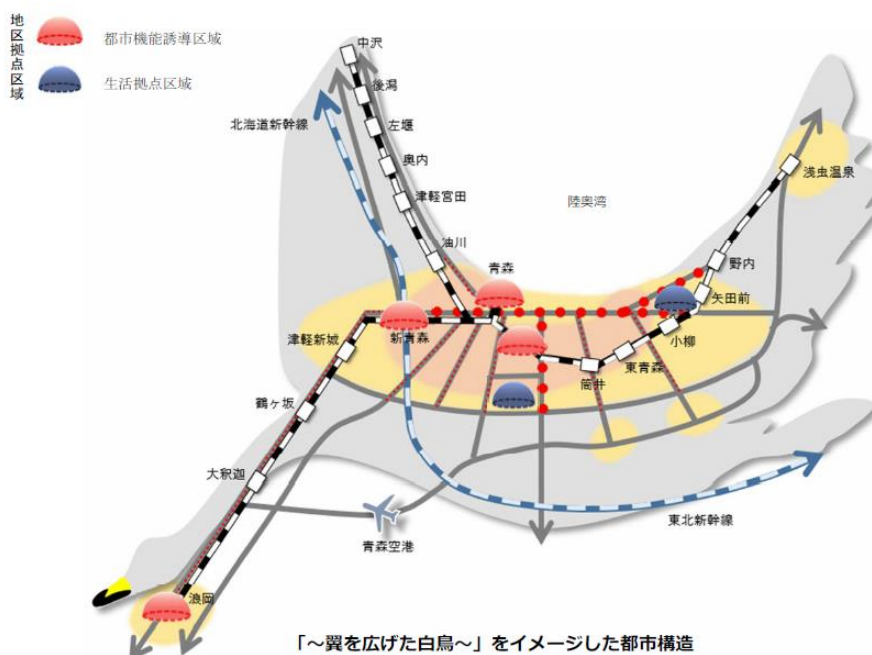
地区拠点区域

都市機能誘導区域

生活拠点区域

中沢

後潟

北海道新幹線

左堰

奥内

津軽宮田

陸奥湾

浅虫温泉

油川

青森

野内

矢田前

津軽新城

新青森

小柳

筒井

東青森

鶴ヶ坂

大釈迦

東北新幹線

青森空港

浪岡

「～翼を広げた白鳥～」をイメージした都市構造